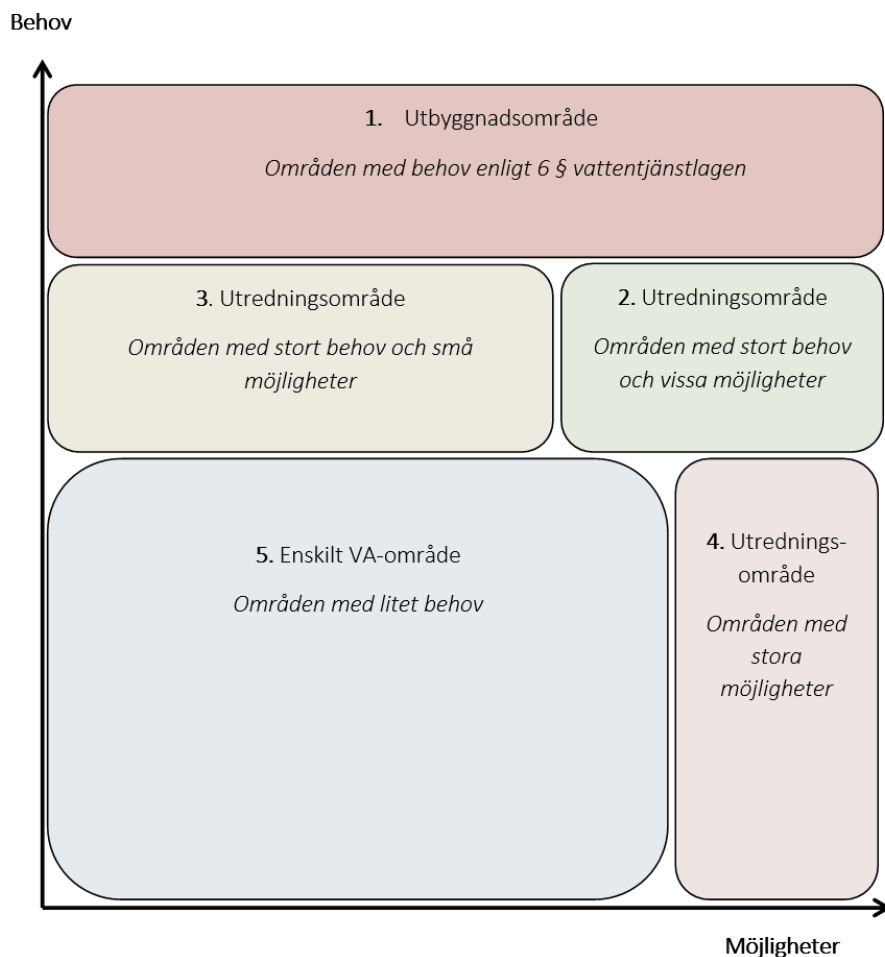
Behov

1. Utbyggnadsområde

Områden med behov enligt 6 § vattentjänstlagen

3. Utredningsområde

Områden med stort behov och små möjligheter

2. Utredningsområde

Områden med stort behov och vissa möjligheter

5. Enskilt VA-område

Områden med litet behov

4. Utredningsområde

Områden med stora möjligheter

Möjligheter